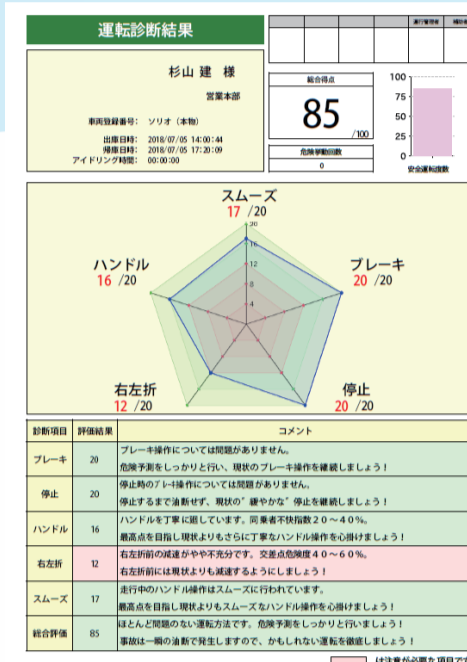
運転診断結果

| | | | | 運行管理者 | 補助 |
|---|---|---|---|---|---|
| | | | | | |

杉山 建 様

営業本部

車両登録番号: ソリオ（本物）

出庫日時: 2018/07/05 14:00:44
帰庫日時: 2018/07/05 17:20:09
アイドリング時間: 00:00:00

総合得点

85 /100

危険挙動回数

0

100
75
50
25
0

安全運転度数

スムーズ
17 /20

ブレーキ
20 /20

停止
20 /20

右左折
12 /20

ハンドル
16 /20

20
16
12
8
4

| 診断項目 | 評価結果 | コメント |
|---|---|---|
| ブレーキ | 20 | ブレーキ操作については問題がありません。危険予測をしっかりと行い、現状のブレーキ操作を継続しましょう！ |
| 停止 | 20 | 停止時のブレーキ操作については問題がありません。停止するまで油断せず、現状の"緩やかな"停止を継続しましょう！ |
| ハンドル | 16 | ハンドルを丁寧に回しています。同乗者不快指数２０～４０％。最高点を目指し現状よりもさらに丁寧なハンドル操作を心掛けましょう！ |
| 右左折 | 12 | 右左折前の減速がやや不充分です。交差点危険度４０～６０％。右左折前には現状よりも減速するようにしましょう！ |
| スムーズ | 17 | 走行中のハンドル操作はスムーズに行われています。最高点を目指し現状よりもスムーズなハンドル操作を心掛けましょう！ |
| 総合評価 | 85 | ほとんど問題のない運転方法です。危険予測をしっかりと行いましょう！事故は一瞬の油断で発生しますので、かもしれない運転を徹底しましょう！ |

は注意が必要な項目で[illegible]